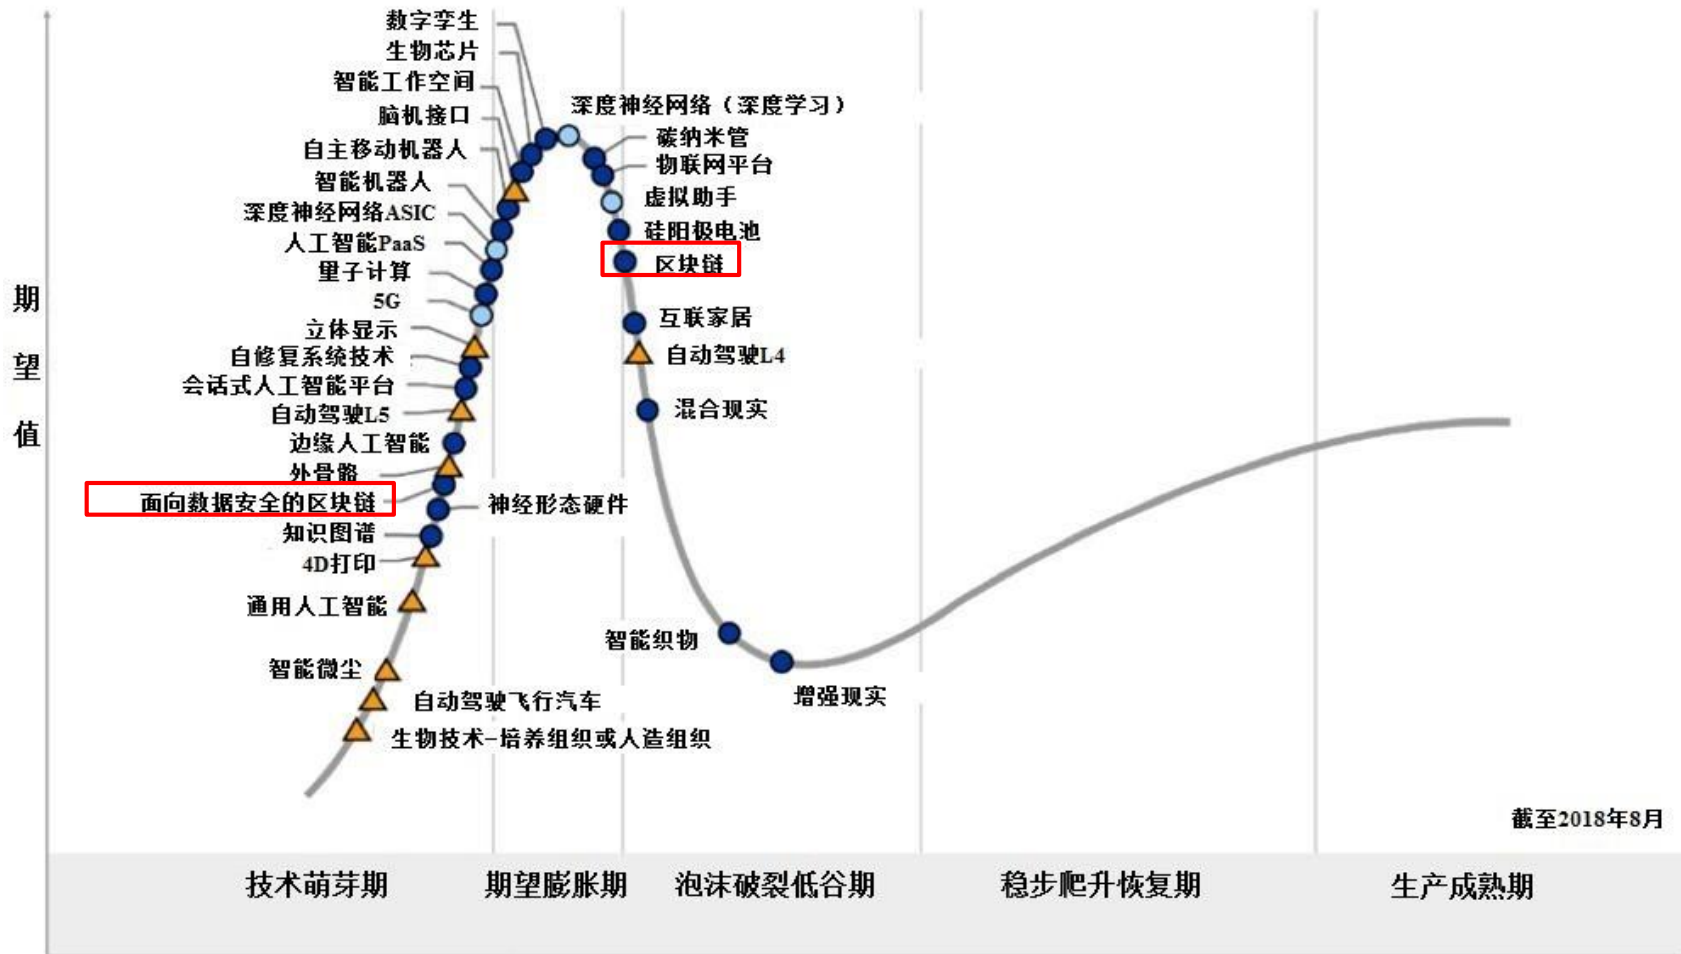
期
望
值

数字孪生
生物芯片
智能工作空间
脑机接口
自主移动机器人
智能机器人
深度神经网络ASIC
人工智能PaaS
量子计算
5G
立体显示
自修复系统技术
会话式人工智能平台
自动驾驶L5
边缘人工智能
外骨骼
面向数据安全的区块链
知识图谱
4D打印
通用人工智能
智能微尘
自动驾驶飞行汽车
生物技术-培养组织或人造组织
神经形态硬件

深度神经网络（深度学习）
碳纳米管
物联网平台
虚拟助手
硅阳极电池
区块链
互联家居
自动驾驶L4
混合现实
智能织物
增强现实

截至2018年8月

技术萌芽期
期望膨胀期
泡沫破裂低谷期
稳步爬升恢复期
生产成熟期